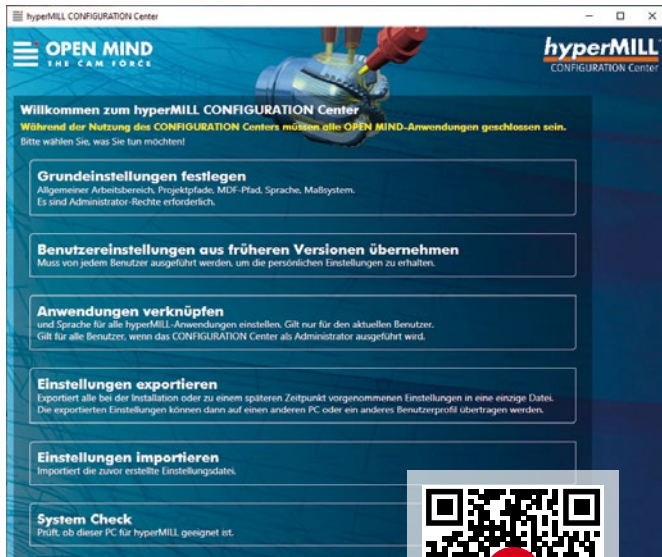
hyperMILL CONFIGURATION Center

OPEN MIND
THE CAM FORCE

hyperMILL
CONFIGURATION Center

Willkommen zum hyperMILL CONFIGURATION Center
Während der Nutzung des CONFIGURATION Centers müssen alle OPEN MIND-Anwendungen geschlossen sein.
Bitte wählen Sie, was Sie tun möchten!

Grundeinstellungen festlegen
Allgemeiner Arbeitsbereich, Projektpfade, MDF-Pfad, Sprache, Maßsystem.
Es sind Administrator-Rechte erforderlich.

Benutzereinstellungen aus früheren Versionen übernehmen
Muss von jedem Benutzer ausgeführt werden, um die persönlichen Einstellungen zu erhalten.

Anwendungen verknüpfen
und Sprache für alle hyperMILL-Anwendungen einstellen. Gilt nur für den aktuellen Benutzer.
Gilt für alle Benutzer, wenn das CONFIGURATION Center als Administrator ausgeführt wird.

Einstellungen exportieren
Exportiert alle bei der Installation oder zu einem späteren Zeitpunkt vorgenommenen Einstellungen in eine einzige Datei.
Die exportierten Einstellungen können dann auf einen anderen PC oder ein anderes Benutzerprofil übertragen werden.

Einstellungen importieren
Importiert die zuvor erstellte Einstellungsdatei.

System Check
Prüft, ob dieser PC für hyperMILL geeignet ist.